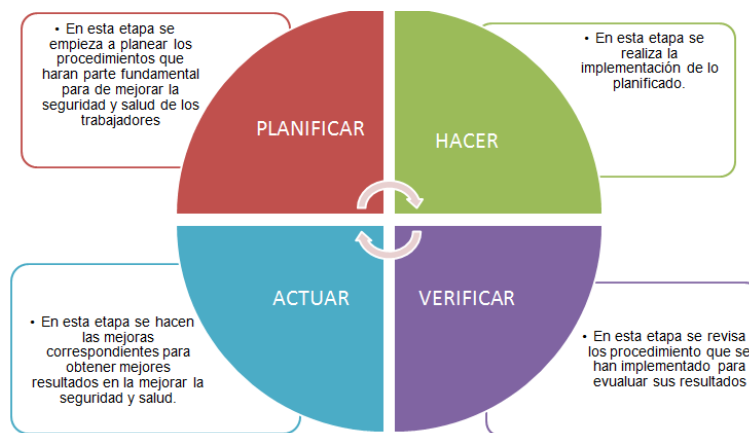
• En esta etapa se empieza a planear los procedimientos que haran parte fundamental para de mejorar la seguridad y salud de los trabajadores

PLANIFICAR

HACER

• En esta etapa se realiza la implementación de lo planificado.

ACTUAR

VERIFICAR

• En esta etapa se hacen las mejoras correspondientes para obtener mejores resultados en la mejorar la seguridad y salud.

• En esta etapa se revisa los procedimiento que se han implementado para evualuar sus resultados